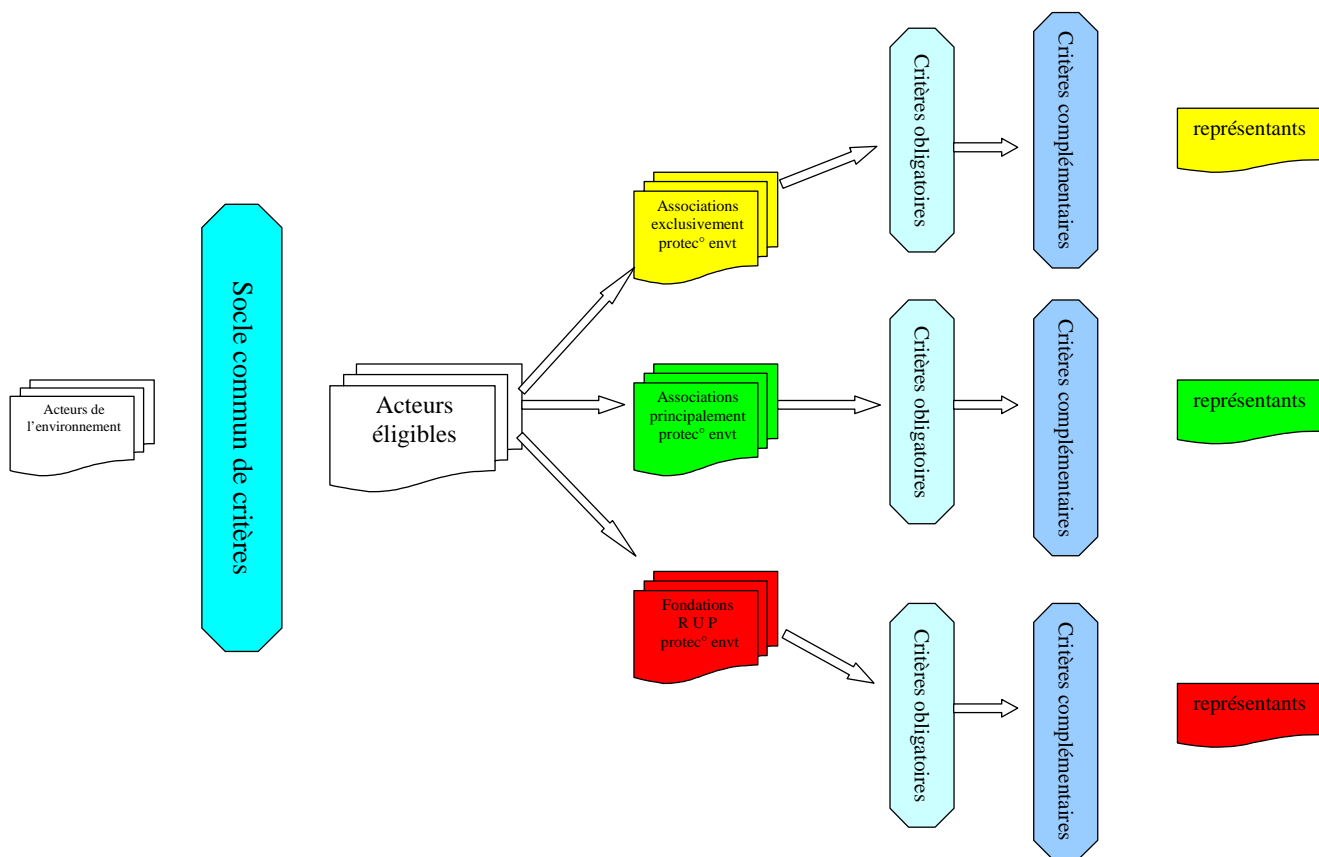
Acteurs de l'environnement

Socle commun de critères

Acteurs éligibles

Associations exclusivement protec° envt

Critères obligatoires

Critères complémentaires

représentants

Associations principalement protec° envt

Critères obligatoires

Critères complémentaires

représentants

Fondations R U P protec° envt

Critères obligatoires

Critères complémentaires

représentants